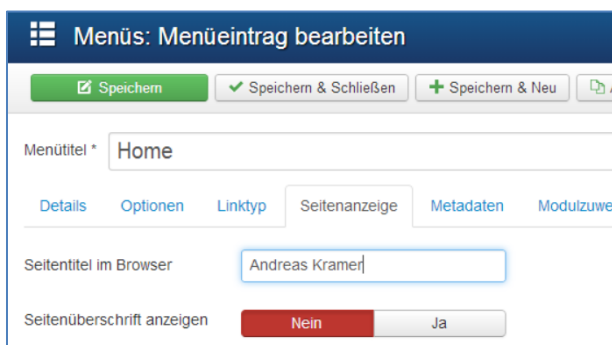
Menüs: Menüeintrag bearbeiten

Speichern
Speichern & Schließen
Speichern & Neu

Menütitel *
Home

Details
Optionen
Linktyp
Seitenanzeige
Metadaten
Modulzuwe

Seitentitel im Browser
Andreas Kramer

Seitenüberschrift anzeigen
Nein
Ja